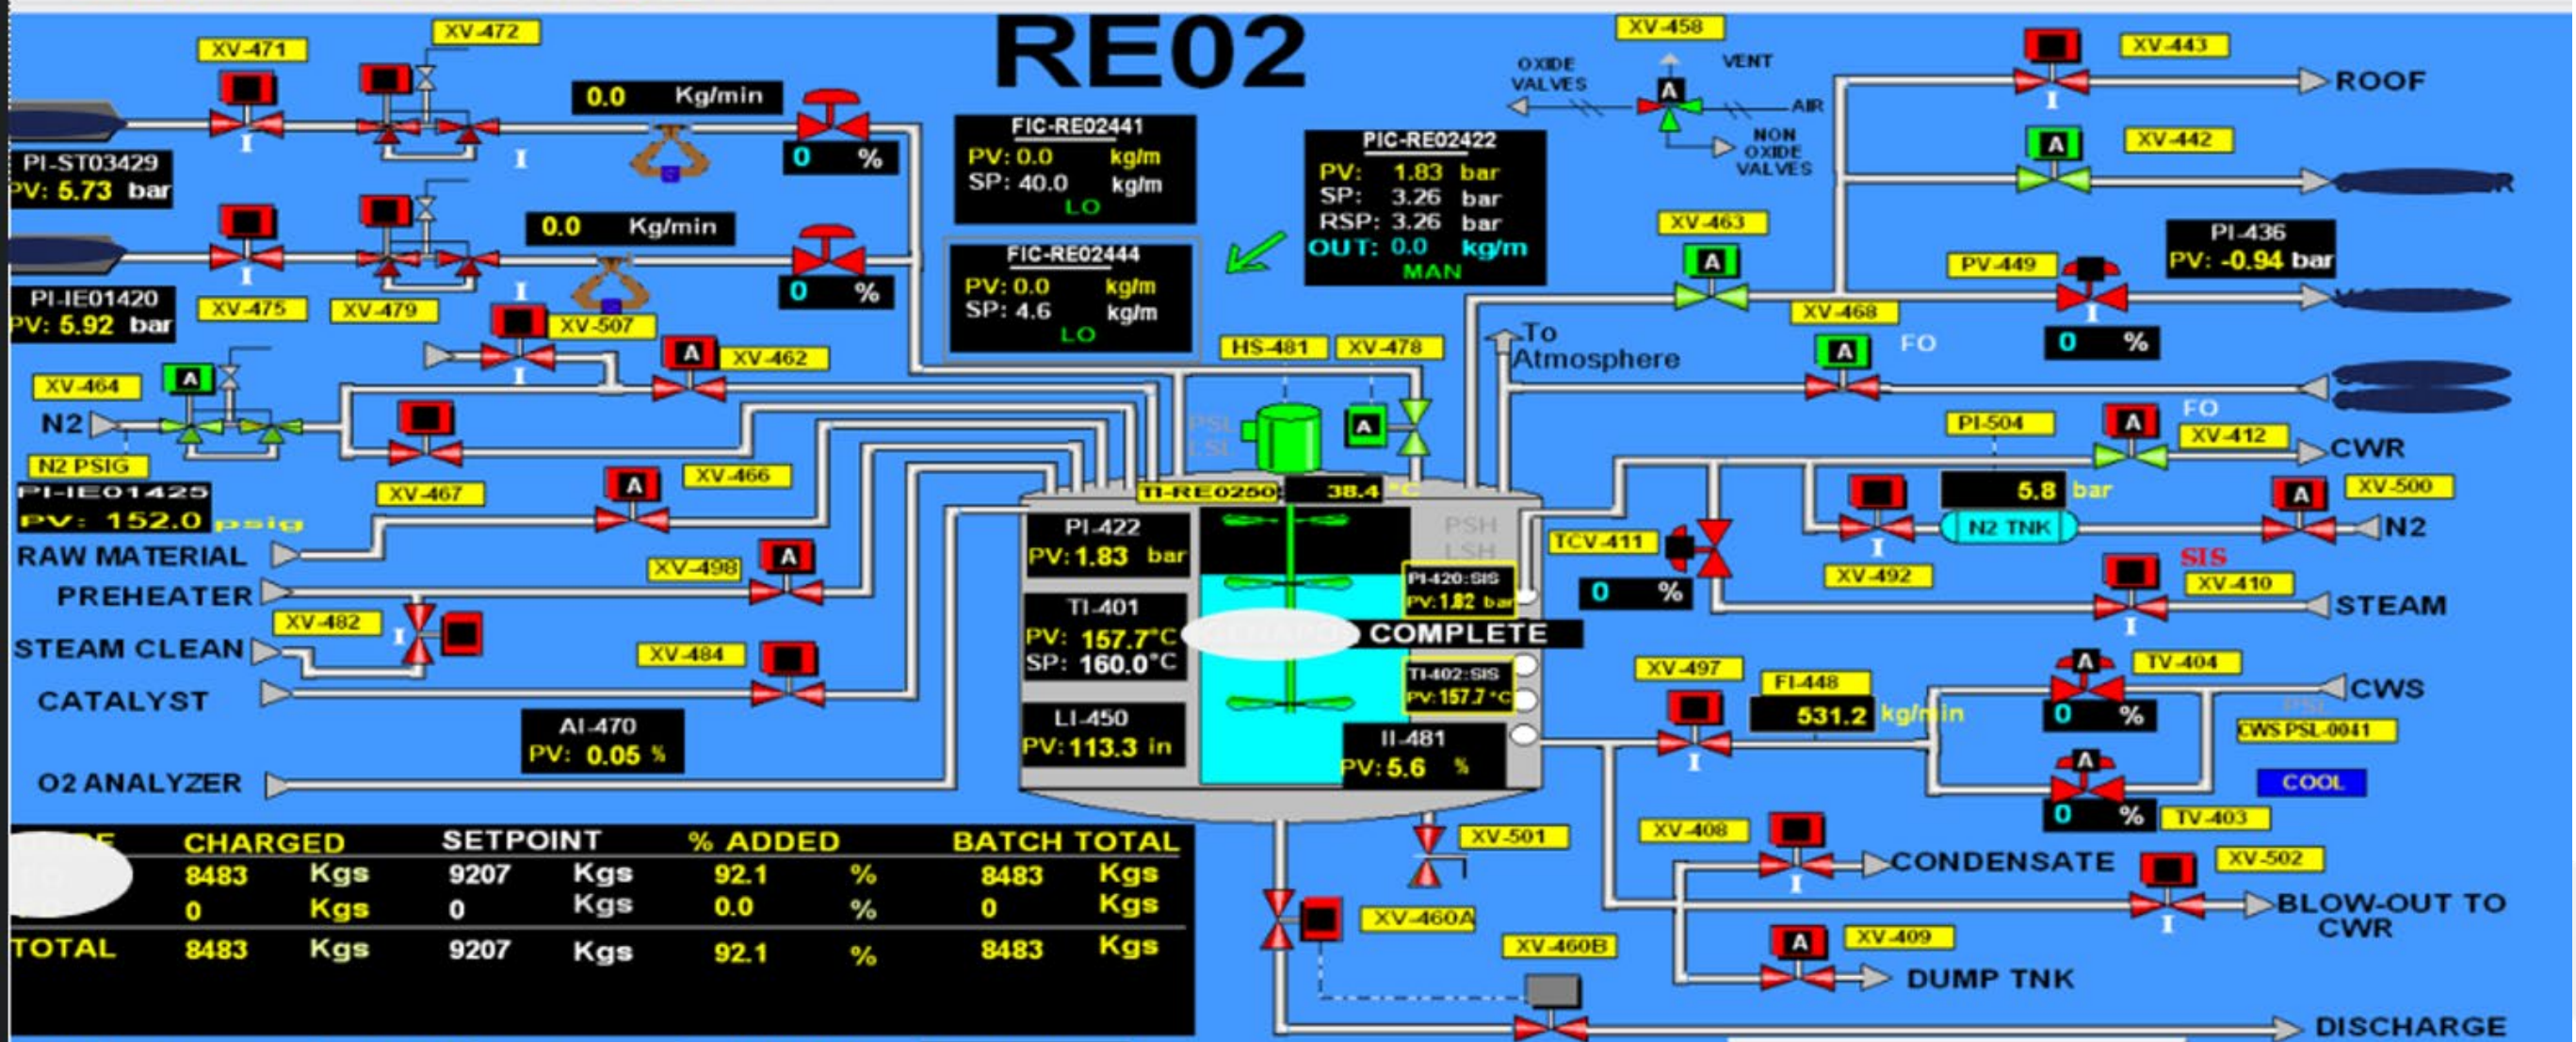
RE02

XV-471
XV-472
0.0 Kg/min
0 %
PI-ST03429
PV: 5.73 bar
0.0 Kg/min
0 %
PI-IE01420
PV: 5.92 bar
XV-475
XV-479
XV-507

FIC-RE02441
PV: 0.0 kg/m
SP: 40.0 kg/m
LO

FIC-RE02444
PV: 0.0 kg/m
SP: 4.6 kg/m
LO

PIC-RE02422
PV: 1.83 bar
SP: 3.26 bar
RSP: 3.26 bar
OUT: 0.0 kg/m
MAN

XV-458
OXIDE VALVES
VENT
AIR
NON OXIDE VALVES
XV-443
ROOF
XV-442
XV-463
PV-449
PI-436
PV: -0.94 bar
XV-468
0 %
To Atmosphere
FO
FO

XV-462
XV-464
N2
N2 PSIG
PI-IE01425
PV: 152.0 psig
XV-466
XV-467
RAW MATERIAL
XV-498
PREHEATER
XV-482
STEAM CLEAN
XV-484
CATALYST
AI-470
PV: 0.05 %
O2 ANALYZER

HS-481
XV-478
PSL
LSL
TI-RE0250
38.4 °C
PSH
LSH
PI-422
PV: 1.83 bar
TI-401
PV: 157.7°C
SP: 160.0°C
LI-450
PV: 113.3 in
PI-420:SIS
PV:1.82 bar
COMPLETE
TI-402:SIS
PV:157.7 °C
II-481
PV: 5.6 %

PI-504
XV-412
CWR
5.8 bar
N2 TNK
XV-500
N2
TCV-411
0 %
XV-492
SIS
XV-410
STEAM
XV-497
FI-448
531.2 kg/min
TV-404
0 %
CWS
PSL
CWS PSL-0041
COOL
0 %
TV-403
XV-501
XV-408
CONDENSATE
XV-502
BLOW-OUT TO CWR
XV-460A
XV-460B
XV-409
DUMP TNK
DISCHARGE

| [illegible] | CHARGED | | SETPOINT | | % ADDED | | BATCH TOTAL | |
|---|---|---|---|---|---|---|---|---|
| | 8483 | Kgs | 9207 | Kgs | 92.1 | % | 8483 | Kgs |
| | 0 | Kgs | 0 | Kgs | 0.0 | % | 0 | Kgs |
| TOTAL | 8483 | Kgs | 9207 | Kgs | 92.1 | % | 8483 | Kgs |